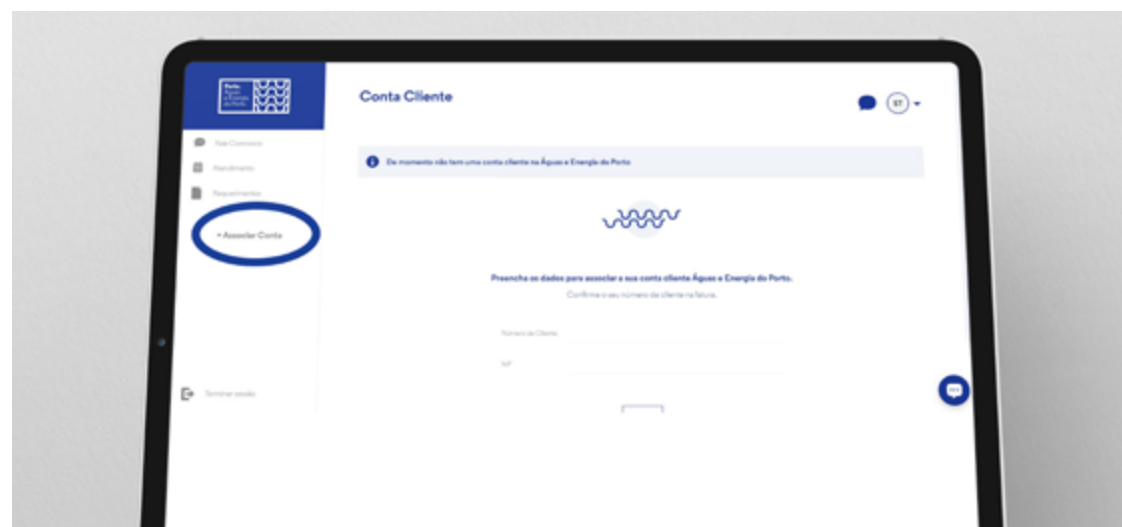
Porto. Águas e Energia do Porto

Conta Cliente

ST

Fale Connosco

Atendimento

Requerimentos

+ Associar Conta

Terminar sessão

De momento não tem uma conta cliente na Águas e Energia do Porto

Preencha os dados para associar a sua conta cliente Águas e Energia do Porto.

Confirme o seu número de cliente na fatura.

Número de Cliente

NIF